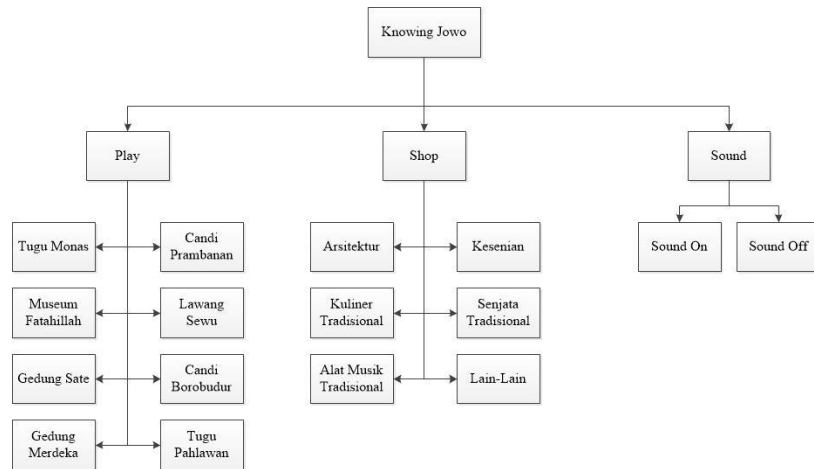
Knowing Jowo

Play

Shop

Sound

Tugu Monas

Candi Prambanan

Museum Fatahillah

Lawang Sewu

Gedung Sate

Candi Borobudur

Gedung Merdeka

Tugu Pahlawan

Arsitektur

Kesenian

Kuliner Tradisional

Senjata Tradisional

Alat Musik Tradisional

Lain-Lain

Sound On

Sound Off